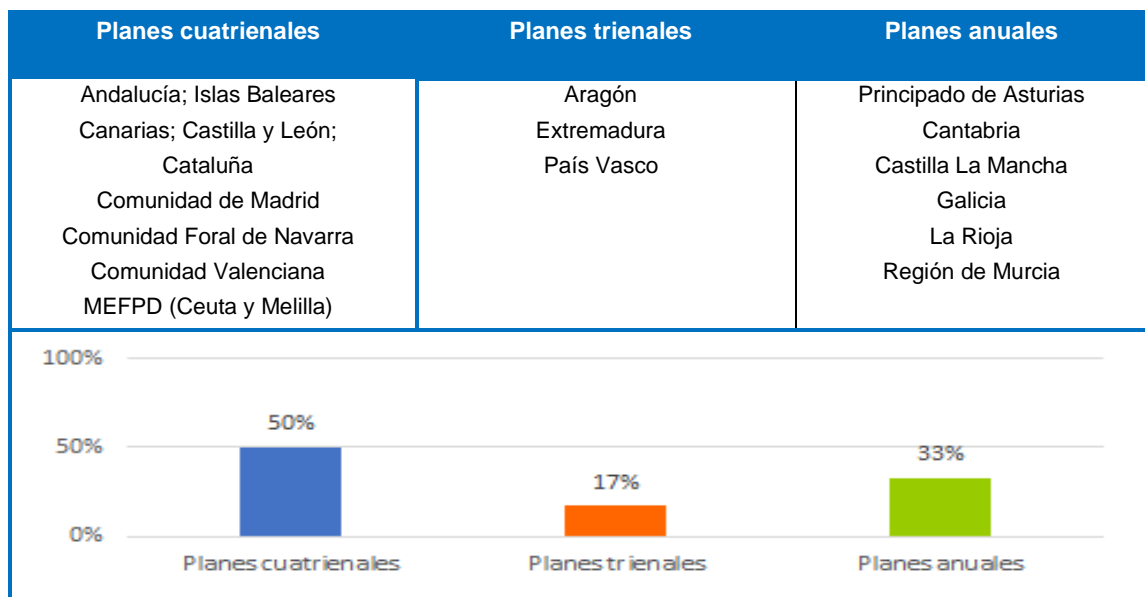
| Planes cuatrienales | Planes trienales | Planes anuales |
|---|---|---|
| Andalucía; Islas Baleares<br>Canarias; Castilla y León;<br>Cataluña<br>Comunidad de Madrid<br>Comunidad Foral de Navarra<br>Comunidad Valenciana<br>MEFPD (Ceuta y Melilla) | Aragón<br>Extremadura<br>País Vasco | Principado de Asturias<br>Cantabria<br>Castilla La Mancha<br>Galicia<br>La Rioja<br>Región de Murcia |

100%
50%
0%

50%
17%
33%

Planes cuatrienales
Planes trienales
Planes anuales